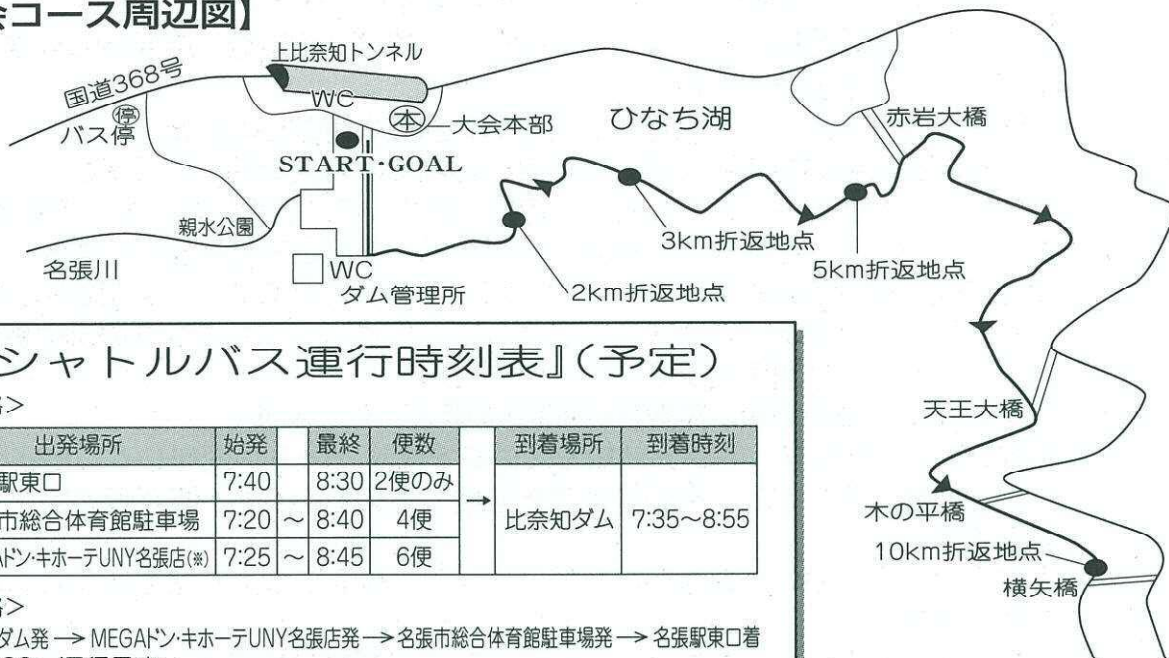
会コース周辺図】

上比奈知トンネル
国道368号
バス停
WC
本 大会本部
ひなち湖
赤岩大橋
START·GOAL
親水公園
3km折返地点
5km折返地点
名張川
WC
ダム管理所
2km折返地点

シャトルバス運行時刻表』(予定)
路>

| 出発場所 | 始発 | | 最終 | 便数 | | 到着場所 | 到着時刻 |
|---|---|---|---|---|---|---|---|
| 駅東口 | 7:40 | | 8:30 | 2便のみ | → | 比奈知ダム | 7:35~8:55 |
| 市総合体育館駐車場 | 7:20 | ~ | 8:40 | 4便 | | | |
| ドン·キホーテUNY名張店(※) | 7:25 | ~ | 8:45 | 6便 | | | |

路>
ダム発 → MEGAドン·キホーテUNY名張店発 → 名張市総合体育館駐車場発 → 名張駅東口着

天王大橋
木の平橋
10km折返地点
横矢橋